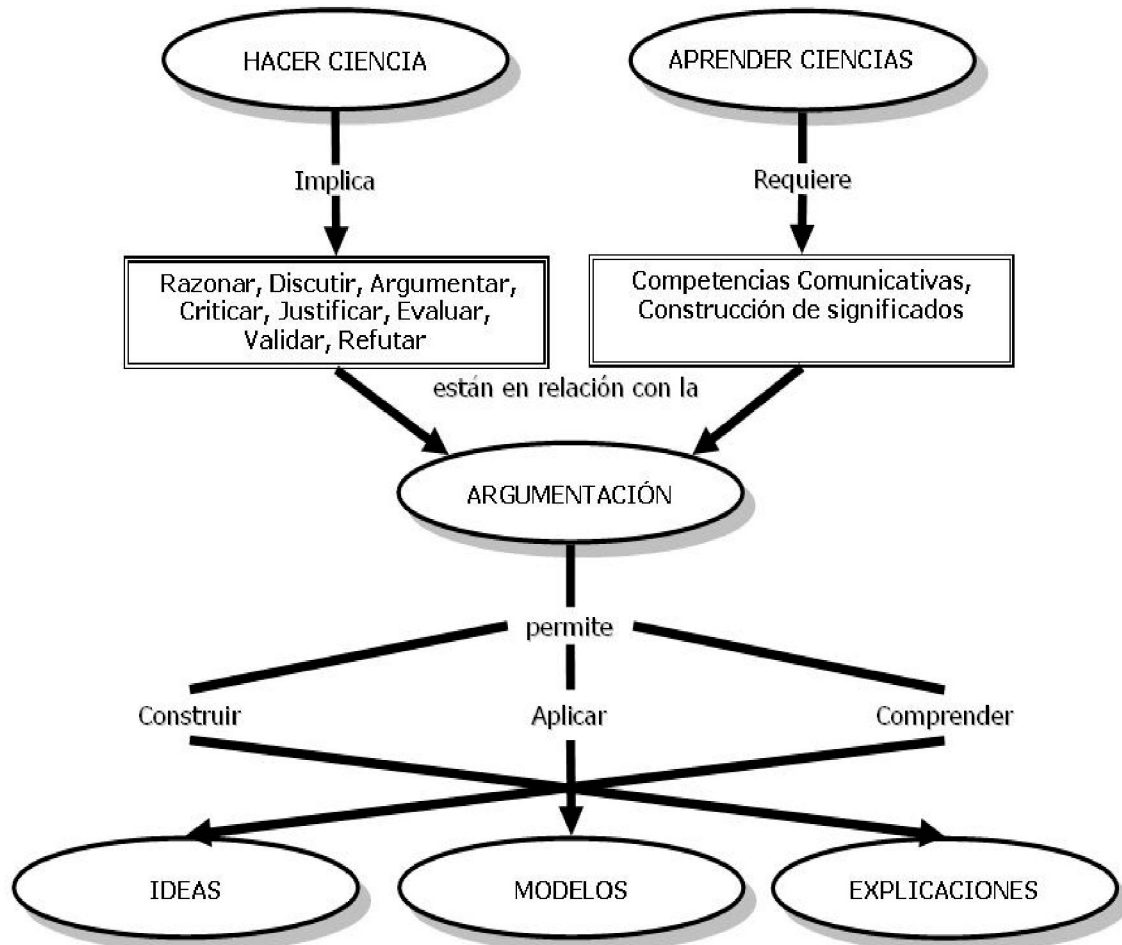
HACER CIENCIA

APRENDER CIENCIAS

Implica

Requiere

Razonar, Discutir, Argumentar, Criticar, Justificar, Evaluar, Validar, Refutar

Competencias Comunicativas, Construcción de significados

están en relación con la

ARGUMENTACIÓN

permite

Construir

Aplicar

Comprender

IDEAS

MODELOS

EXPLICACIONES